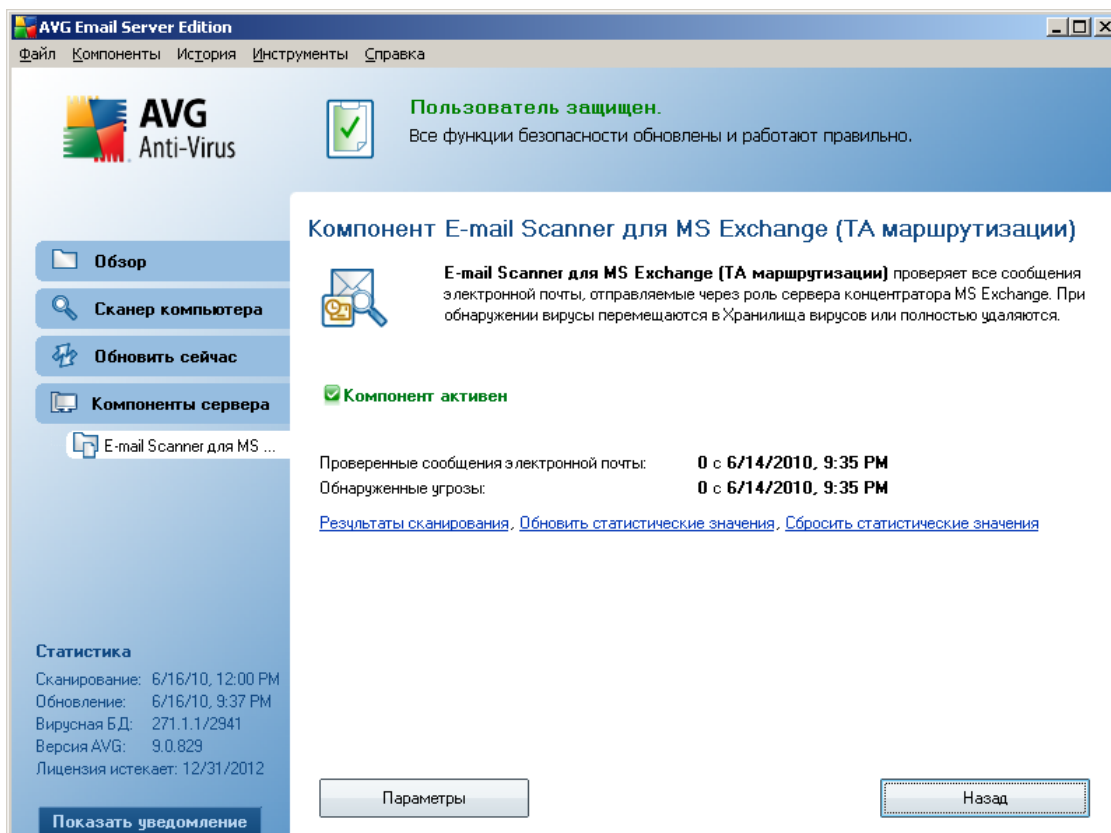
AVG Email Server Edition

Файл Компоненты История Инструменты Справка

AVG Anti-Virus

Пользователь защищен.
Все функции безопасности обновлены и работают правильно.

Обзор
Сканер компьютера
Обновить сейчас
Компоненты сервера
E-mail Scanner для MS ...

Компонент E-mail Scanner для MS Exchange (ТА маршрутизации)

E-mail Scanner для MS Exchange (ТА маршрутизации) проверяет все сообщения электронной почты, отправляемые через роль сервера концентратора MS Exchange. При обнаружении вирусы перемещаются в Хранилища вирусов или полностью удаляются.

Компонент активен

| Проверенные сообщения электронной почты: | 0 с 6/14/2010, 9:35 PM |
|---|---|
| Обнаруженные угрозы: | 0 с 6/14/2010, 9:35 PM |

Результаты сканирования, Обновить статистические значения, Сбросить статистические значения

Статистика
Сканирование: 6/16/10, 12:00 PM
Обновление: 6/16/10, 9:37 PM
Вирусная БД: 271.1.1/2941
Версия AVG: 9.0.829
Лицензия истекает: 12/31/2012

Показать уведомление

Параметры

Назад